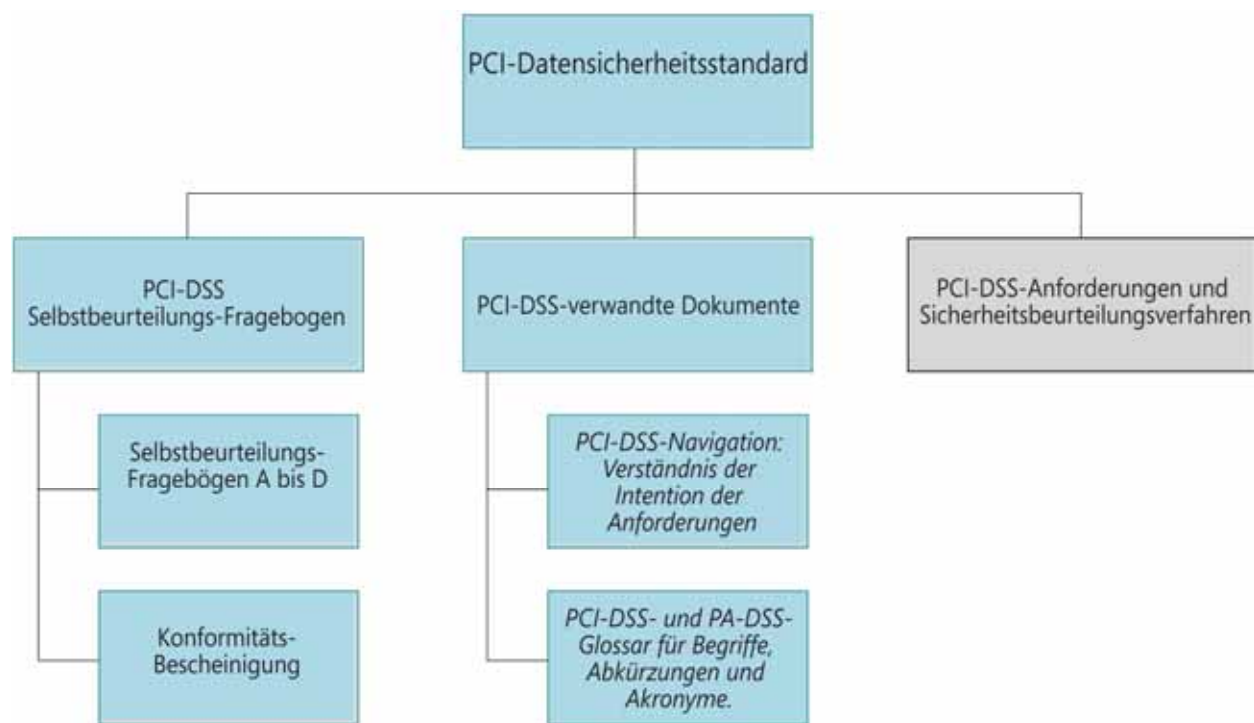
PCI-Datensicherheitsstandard

PCI-DSS Selbstbeurteilungs-Fragebogen

PCI-DSS-verwandte Dokumente

PCI-DSS-Anforderungen und Sicherheitsbeurteilungsverfahren

Selbstbeurteilungs-Fragebögen A bis D

Konformitäts-Bescheinigung

PCI-DSS-Navigation: Verständnis der Intention der Anforderungen

PCI-DSS- und PA-DSS-Glossar für Begriffe, Abkürzungen und Akronyme.